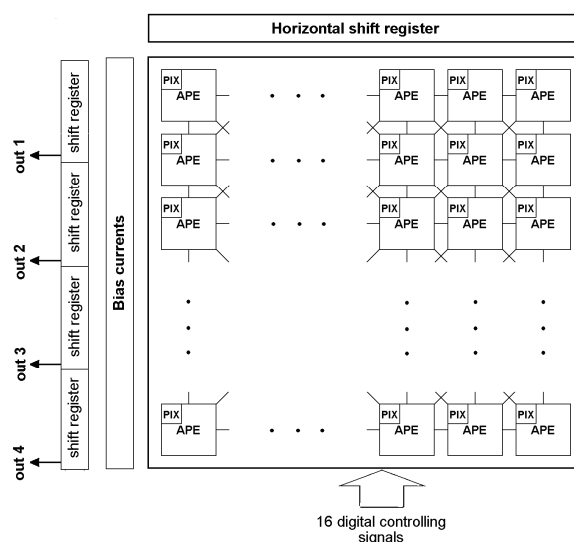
Horizontal shift register

out 1
out 2
out 3
out 4

shift register
shift register
shift register
shift register

Bias currents

PIX
APE
PIX
APE
PIX
APE
PIX
APE

PIX
APE
PIX
APE
PIX
APE
PIX
APE

PIX
APE
PIX
APE
PIX
APE
PIX
APE

PIX
APE
PIX
APE
PIX
APE
PIX
APE

16 digital controlling signals